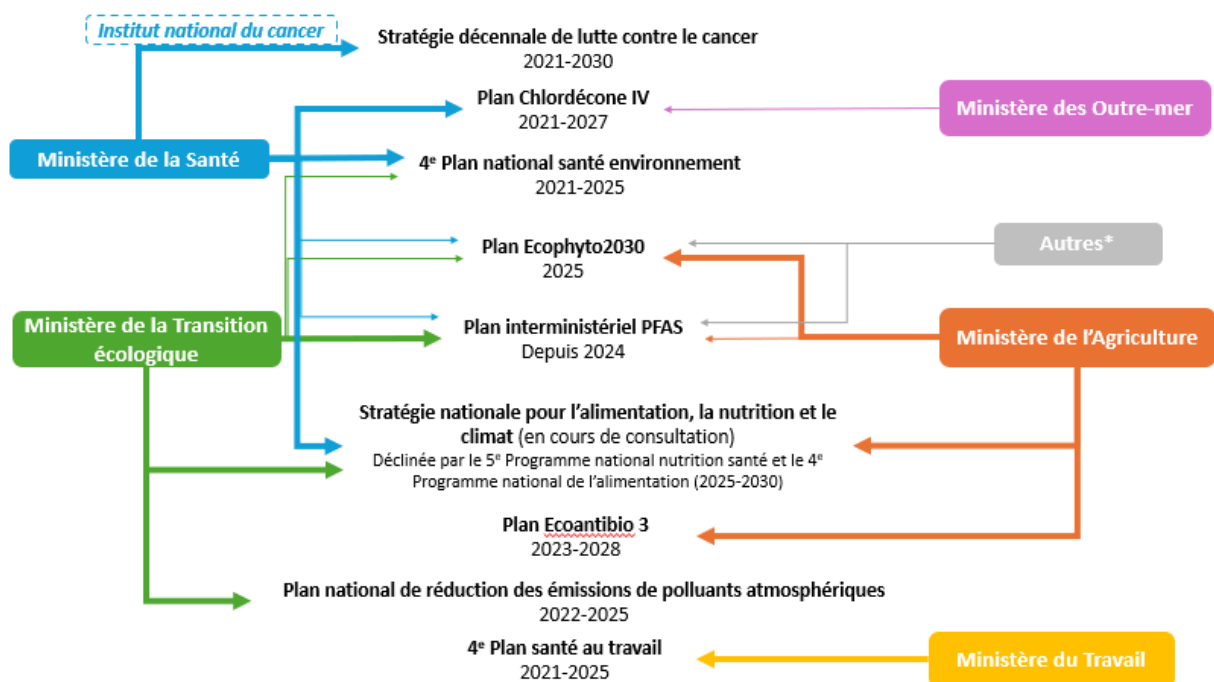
Institut national du cancer

Stratégie décennale de lutte contre le cancer
2021-2030

Plan Chlordécone IV
2021-2027

Ministère des Outre-mer

Ministère de la Santé

4e Plan national santé environnement
2021-2025

Plan Ecophyto2030
2025

Autres*

Ministère de la Transition écologique

Plan interministériel PFAS
Depuis 2024

Ministère de l'Agriculture

Stratégie nationale pour l'alimentation, la nutrition et le climat (en cours de consultation)
Déclinée par le 5e Programme national nutrition santé et le 4e Programme national de l'alimentation (2025-2030)

Plan Ecoantibio 3
2023-2028

Plan national de réduction des émissions de polluants atmosphériques
2022-2025

4e Plan santé au travail
2021-2025

Ministère du Travail